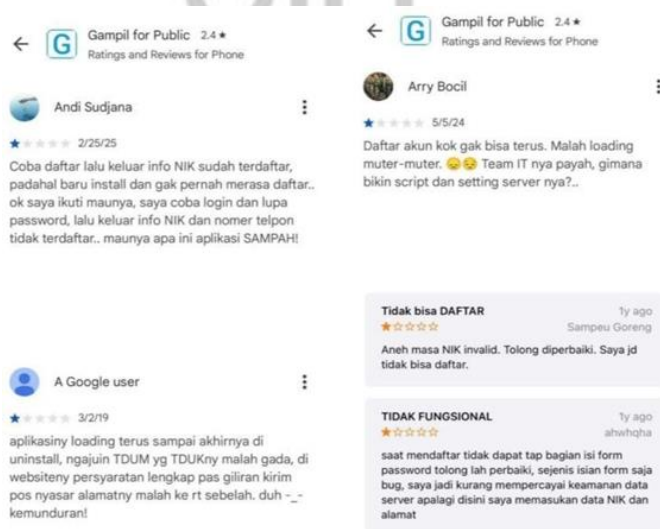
Gampil for Public 2.4 ★
Ratings and Reviews for Phone

Andi Sudjana

2/25/25

Coba daftar lalu keluar info NIK sudah terdaftar, padahal baru install dan gak pernah merasa daftar.. ok saya ikuti maunya, saya coba login dan lupa password, lalu keluar info NIK dan nomer telpon tidak terdaftar.. maunya apa ini aplikasi SAMPAH!

A Google user

3/2/19

aplikasiny loading terus sampai akhirnya di uninstall, ngajuin TDUM yg TDUKny malah gada, di websiteny persyaratan lengkap pas giliran kirim pos nyasar alamatny malah ke rt sebelah. duh -_- kemunduran!

Gampil for Public 2.4 ★
Ratings and Reviews for Phone

Arry Bocil

5/5/24

Daftar akun kok gak bisa terus. Malah loading muter-muter. 😞😞 Team IT nya payah, gimana bikin script dan setting server nya?..

Tidak bisa DAFTAR
1y ago
Sampeu Goreng
Aneh masa NIK invalid. Tolong diperbaiki. Saya jd tidak bisa daftar.

TIDAK FUNGSIONAL
1y ago
ahwhqha
saat mendaftar tidak dapat tap bagian isi form password tolong lah perbaiki, sejenis isian form saja bug, saya jadi kurang mempercayai keamanan data server apalagi disini saya memasukan data NIK dan alamat